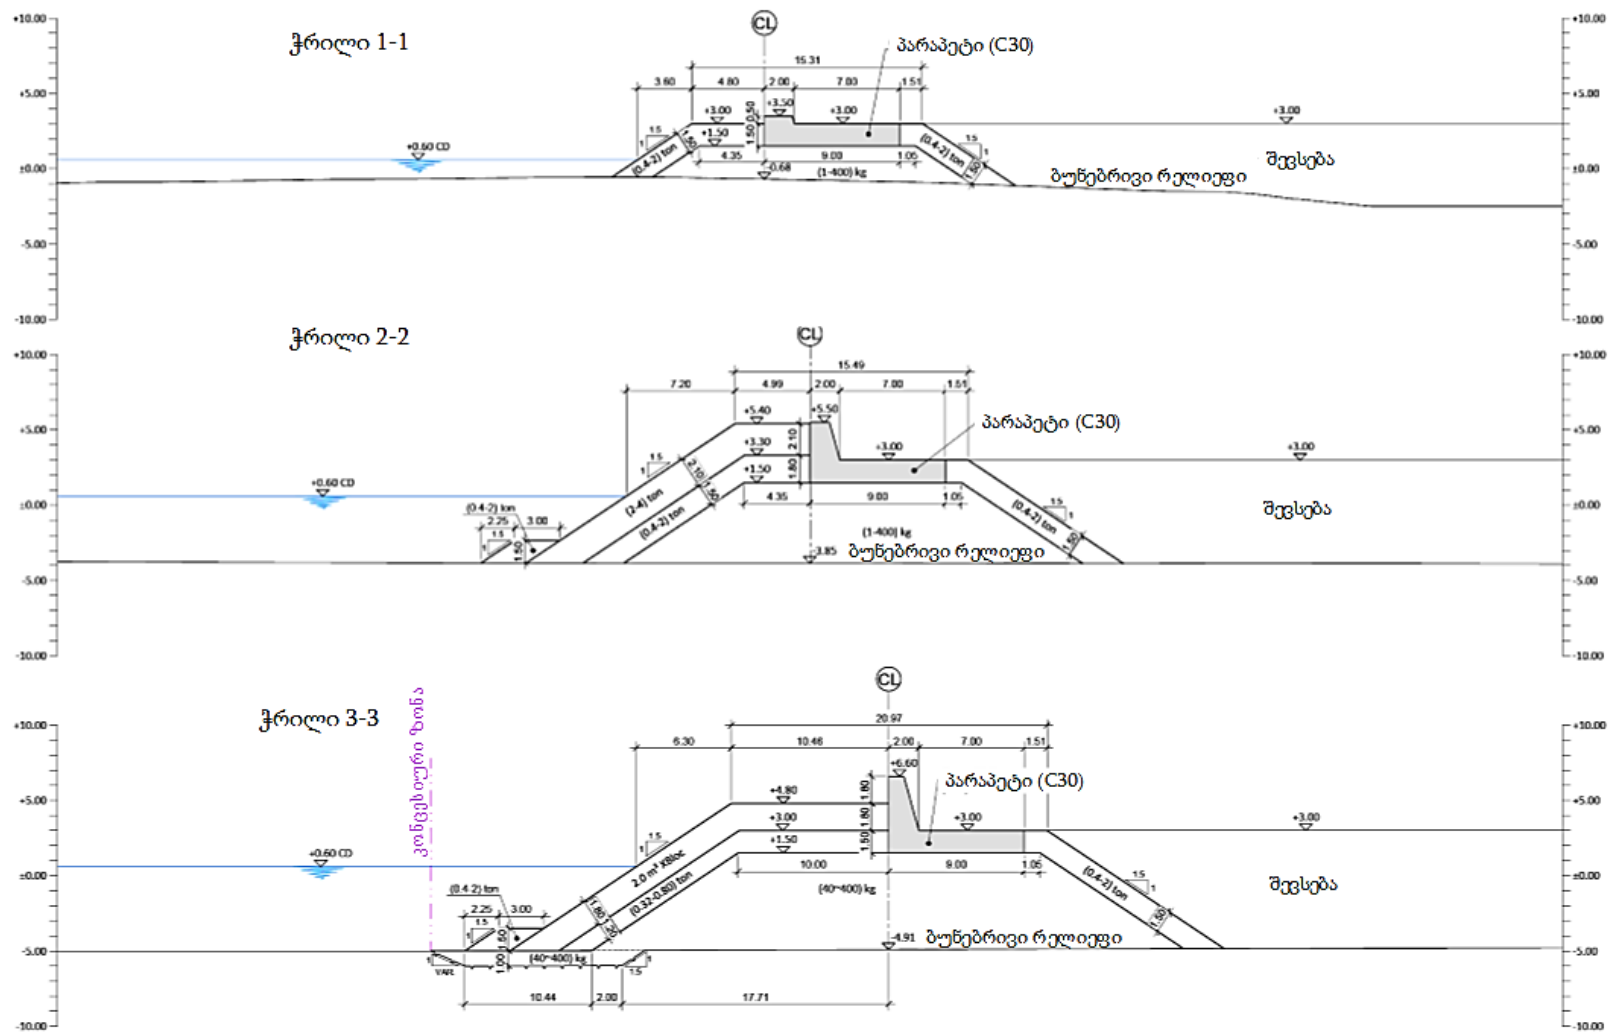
ჭრილი 1-1

CL

პარაპეტი (C30)

+10.00
+5.00
±0.00
-5.00
-10.00

15.31
3.60 4.80 2.00 7.00 1.51
+3.00 +3.50 +3.00
0.50
1.50
+1.50
1.5
1
(0.4-2) ton
1.50
4.35 9.00 1.05
-0.68
(1-400) kg
(0.4-2) ton
1.5
1
1.50
+0.60 CD
+3.00
შევსება
ბუნებრივი რელიეფი

ჭრილი 2-2

CL

15.49
7.20 4.99 2.00 7.00 1.51
+5.40 +5.50
+3.30
2.10
+1.50
1.80
+3.00
პარაპეტი (C30)
+3.00
1.5
1
2.10
1.80
(2-4) ton
(0.4-2) ton
4.35 9.00 1.05
+0.60 CD
(0.4-2) ton
2.25 3.00
1.5
1
1.50
(1-400) kg
-3.85
ბუნებრივი რელიეფი
(0.4-2) ton
1.5
1
1.50
შევსება

ჭრილი 3-3

კონცესიური ზონა

CL

20.97
6.30 10.46 2.00 7.00 1.51
+6.60
პარაპეტი (C30)
+4.80
1.80
+3.00
1.80
+3.00
+3.00
+1.50
1.50
1.5
1
2.0 m³ Xbloc
(0.32-0.80) ton
10.00 9.00 1.05
(40~400) kg
+0.60 CD
(0.4-2) ton
2.25 3.00
1.5
1
1.50
1.80
2.0
-4.91
ბუნებრივი რელიეფი
(0.4-2) ton
1.5
1
1.50
შევსება
1.00
(40~400) kg
1
VAR
1
1.5
10.44 2.00 17.71